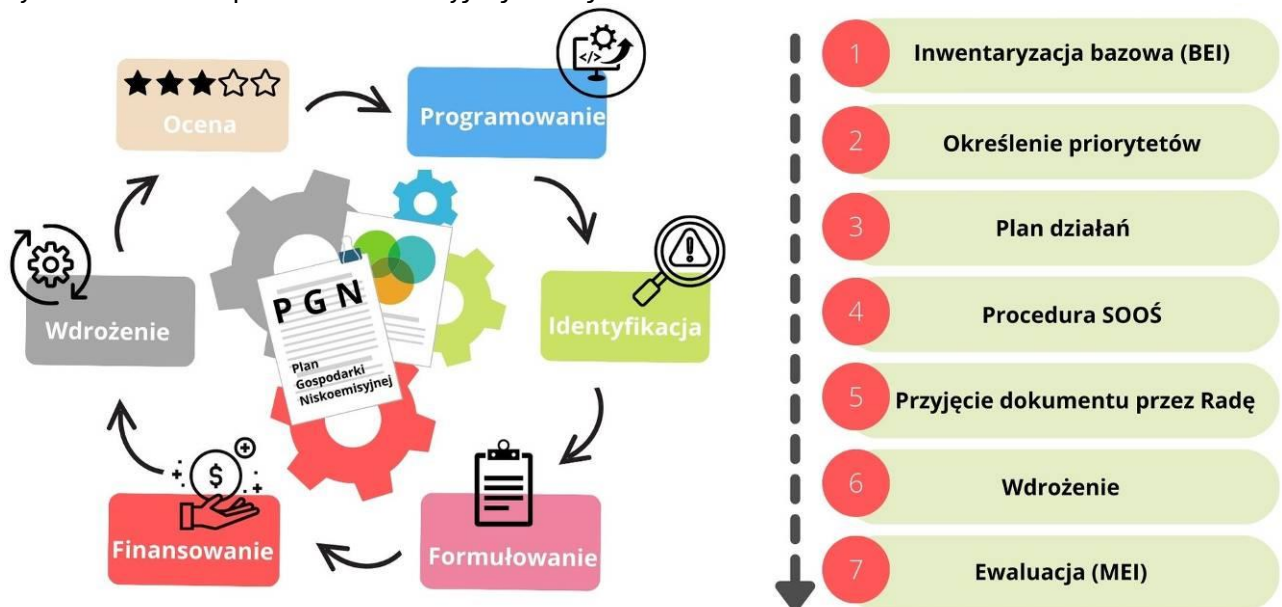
Ocena

Programowanie

Identyfikacja

Formułowanie

Finansowanie

Wdrożenie

P G N
Plan Gospodarki Niskoemisyjnej

1 Inwentaryzacja bazowa (BEI)
2 Określenie priorytetów
3 Plan działań
4 Procedura SOOŚ
5 Przyjęcie dokumentu przez Radę
6 Wdrożenie
7 Ewaluacja (MEI)